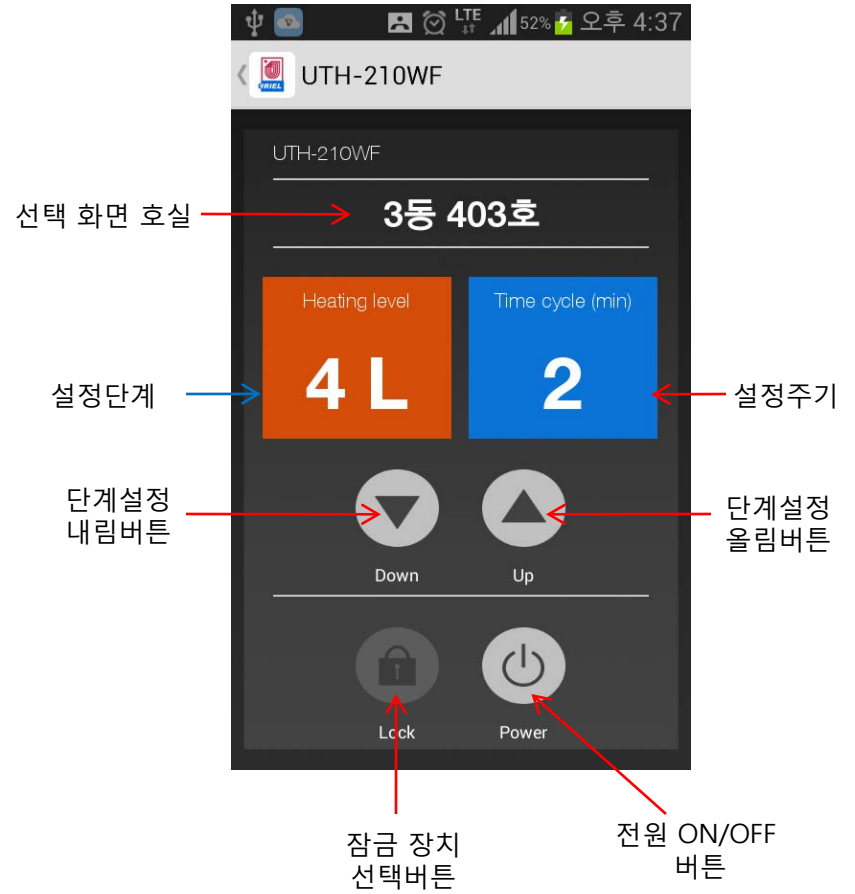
LTE 52% 오후 4:37

UTH-210WF

UTH-210WF

선택 화면 호실

3동 403호

Heating level

4 L

Time cycle (min)

2

설정단계

설정주기

단계설정 내림버튼

단계설정 올림버튼

Down

Up

Lock

Power

잠금 장치 선택버튼

전원 ON/OFF 버튼